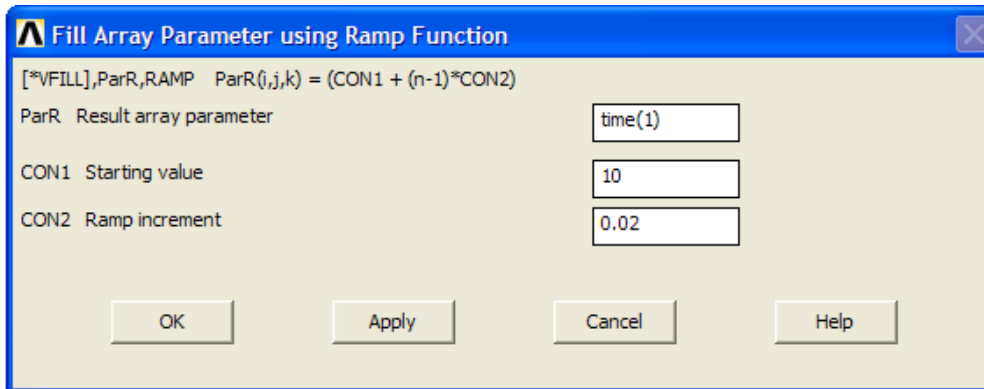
Fill Array Parameter using Ramp Function

[*VFILL],ParR,RAMP ParR(i,j,k) = (CON1 + (n-1)*CON2)

ParR Result array parameter time(1)

CON1 Starting value 10

CON2 Ramp increment 0.02

OK Apply Cancel Help